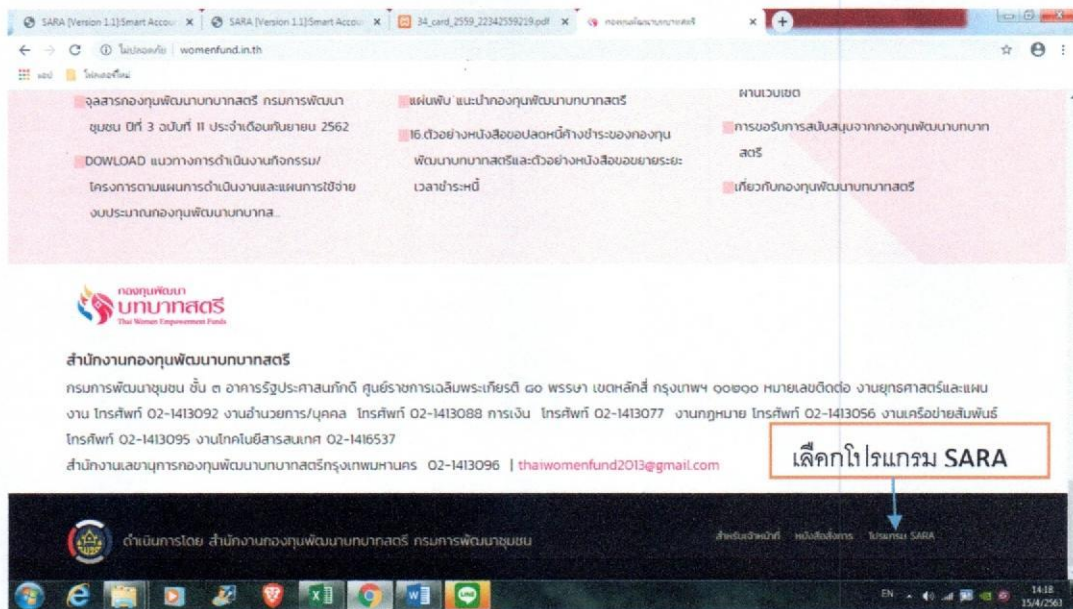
SARA [Version 1.1]Smart Accou × | SARA [Version 1.1]Smart Accou × | 34_card_2559_22342559219.pdf × | กองทุนพัฒนาบทบาทสตรี ×

ไม่ปลอดภัย | womenfund.in.th

แอป | โฟลเดอร์ใหม่

จุลสารกองทุนพัฒนาบทบาทสตรี กรมการพัฒนาชุมชน ปีที่ 3 ฉบับที่ 11 ประจำเดือนกันยายน 2562

DOWLOAD แนวทางการดำเนินงานกิจกรรม/โครงการตามแผนการดำเนินงานและแผนการใช้จ่ายงบประมาณกองทุนพัฒนาบทบาทส...

แผ่นพับ แนะนำกองทุนพัฒนาบทบาทสตรี

16.ตัวอย่างหนังสือขอปลดหนี้ค้างชำระของกองทุนพัฒนาบทบาทสตรีและตัวอย่างหนังสือขอขยายระยะเวลาชำระหนี้

ผ่านเว็บไซต์

การขอรับการสนับสนุนจากกองทุนพัฒนาบทบาทสตรี

เกี่ยวกับกองทุนพัฒนาบทบาทสตรี

กองทุนพัฒนา บทบาทสตรี Thai Women Empowerment Funds

สำนักงานกองทุนพัฒนาบทบาทสตรี

กรมการพัฒนาชุมชน ชั้น ๓ อาคารรัฐประศาสนภักดี ศูนย์ราชการเฉลิมพระเกียรติ ๘๐ พรรษา เขตหลักสี่ กรุงเทพฯ ๑๐๒๑๐ หมายเลขติดต่อ งานยุทธศาสตร์และแผนงาน โทรศัพท์ 02-1413092 งานอำนวยการ/บุคคล โทรศัพท์ 02-1413088 การเงิน โทรศัพท์ 02-1413077 งานกฎหมาย โทรศัพท์ 02-1413056 งานเครือข่ายสัมพันธ์ โทรศัพท์ 02-1413095 งานเทคโนโลยีสารสนเทศ 02-1416537

สำนักงานเลขานุการกองทุนพัฒนาบทบาทสตรีกรุงเทพมหานคร 02-1413096 | thaiwomenfund2013@gmail.com

เลือกโปรแกรม SARA

ดำเนินการโดย สำนักงานกองทุนพัฒนาบทบาทสตรี กรมการพัฒนาชุมชน

สำหรับเจ้าหน้าที่ หนังสือสั่งการ โปรแกรม SARA

14:18
15/4/2563